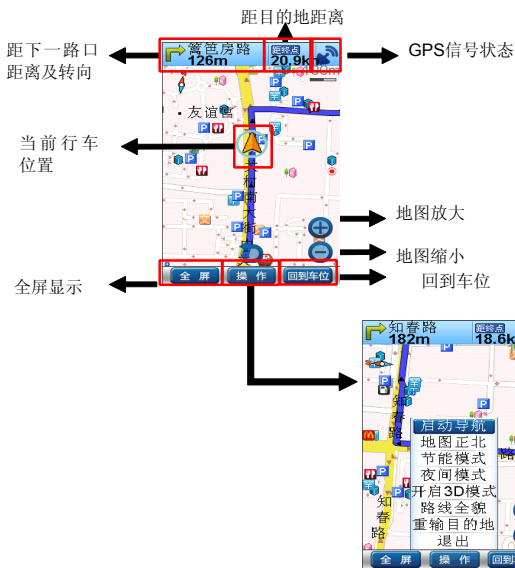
距目的地距离

距下一路口距离及转向

篱笆房路
126m

距终点
20.9k

GPS信号状态

友谊宫

当前行车位置

地图放大

地图缩小

全 屏

操 作

回到车位

全屏显示

回到车位

知春路
182m

距终点
18.6k

启动导航
地图正北
节能模式
夜间模式
开启3D模式
路线全貌
重输目的地
退出

知春路

全 屏

操 作

回到